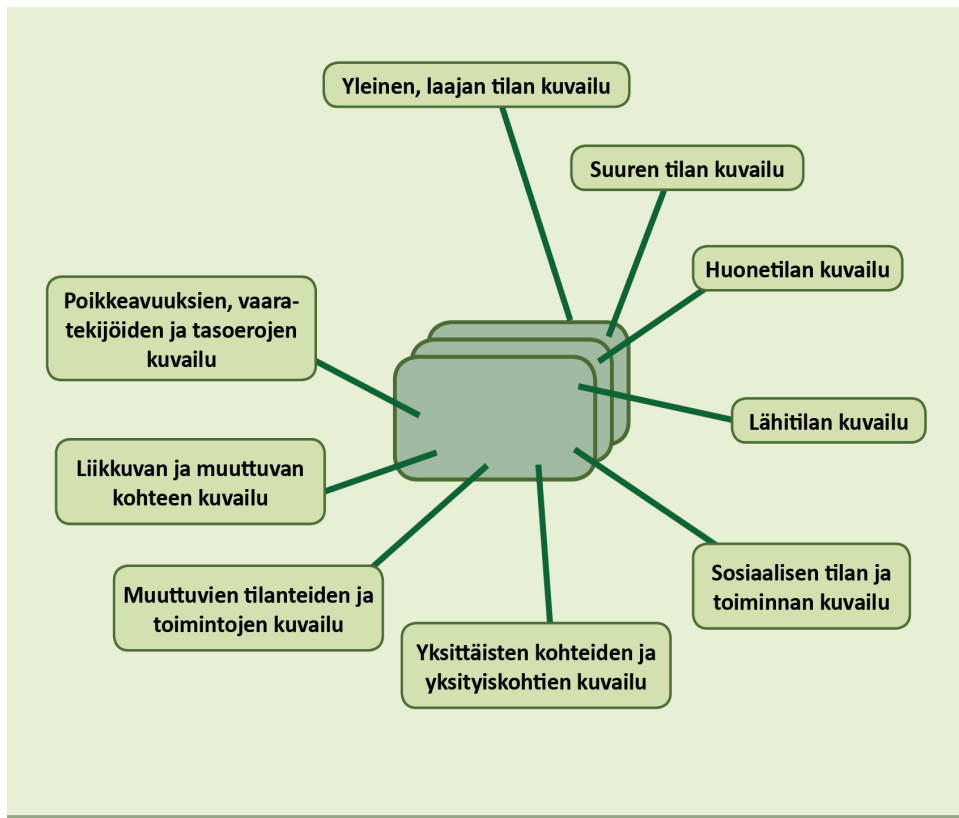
Yleinen, laajan tilan kuvailu

Suuren tilan kuvailu

Huonetilan kuvailu

Lähitilan kuvailu

Sosiaalisen tilan ja toiminnan kuvailu

Yksittäisten kohteiden ja yksityiskohtien kuvailu

Muuttuvien tilanteiden ja toimintojen kuvailu

Liikkuvan ja muuttuvan kohteen kuvailu

Poikkeavuuksien, vaaratekijöiden ja tasoerojen kuvailu